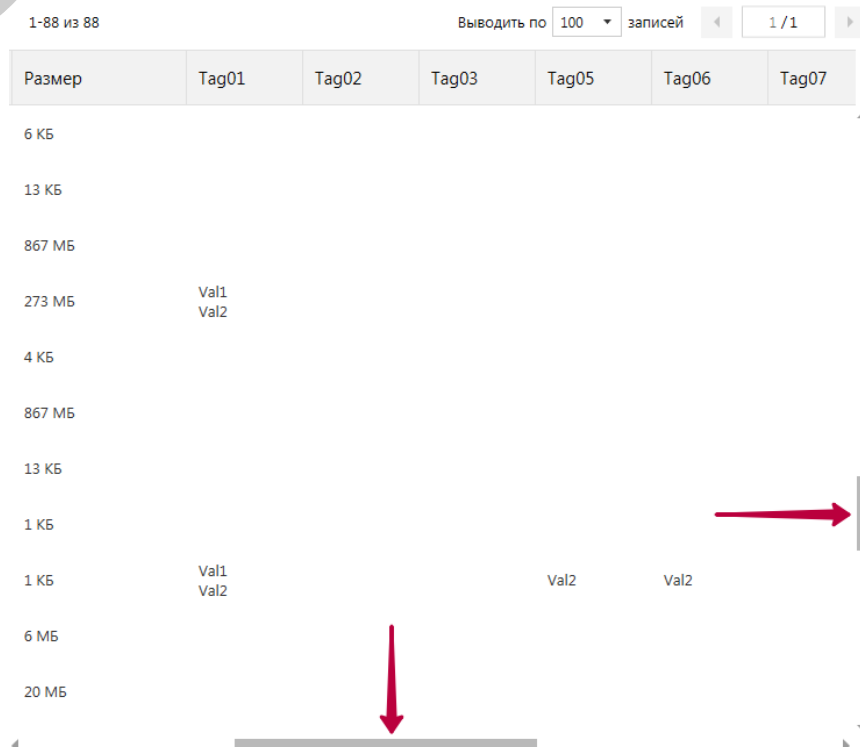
1-88 из 88

Выводить по 100 записей 1 / 1

| Размер | Tag01 | Tag02 | Tag03 | Tag05 | Tag06 | Tag07 |
|---|---|---|---|---|---|---|
| 6 КБ | | | | | | |
| 13 КБ | | | | | | |
| 867 МБ | | | | | | |
| 273 МБ | Val1 Val2 | | | | | |
| 4 КБ | | | | | | |
| 867 МБ | | | | | | |
| 13 КБ | | | | | | |
| 1 КБ | | | | | | |
| 1 КБ | Val1 Val2 | | | Val2 | Val2 | |
| 6 МБ | | | | | | |
| 20 МБ | | | | | | |